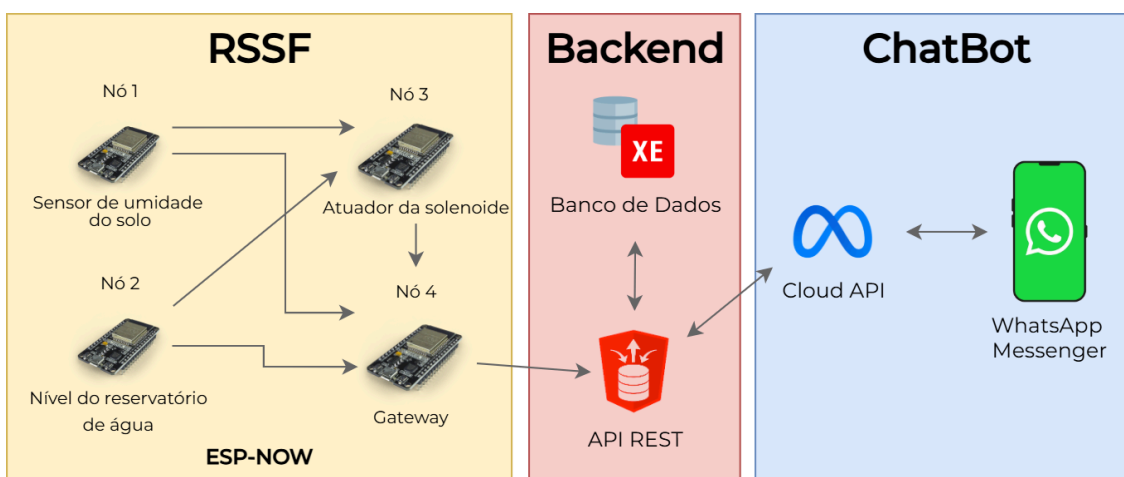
RSSF

Nó 1

Sensor de umidade do solo

Nó 3

Atuador da solenoide

Nó 2

Nível do reservatório de água

Nó 4

Gateway

ESP-NOW

Backend

XE

Banco de Dados

API REST

ChatBot

Cloud API

WhatsApp Messenger